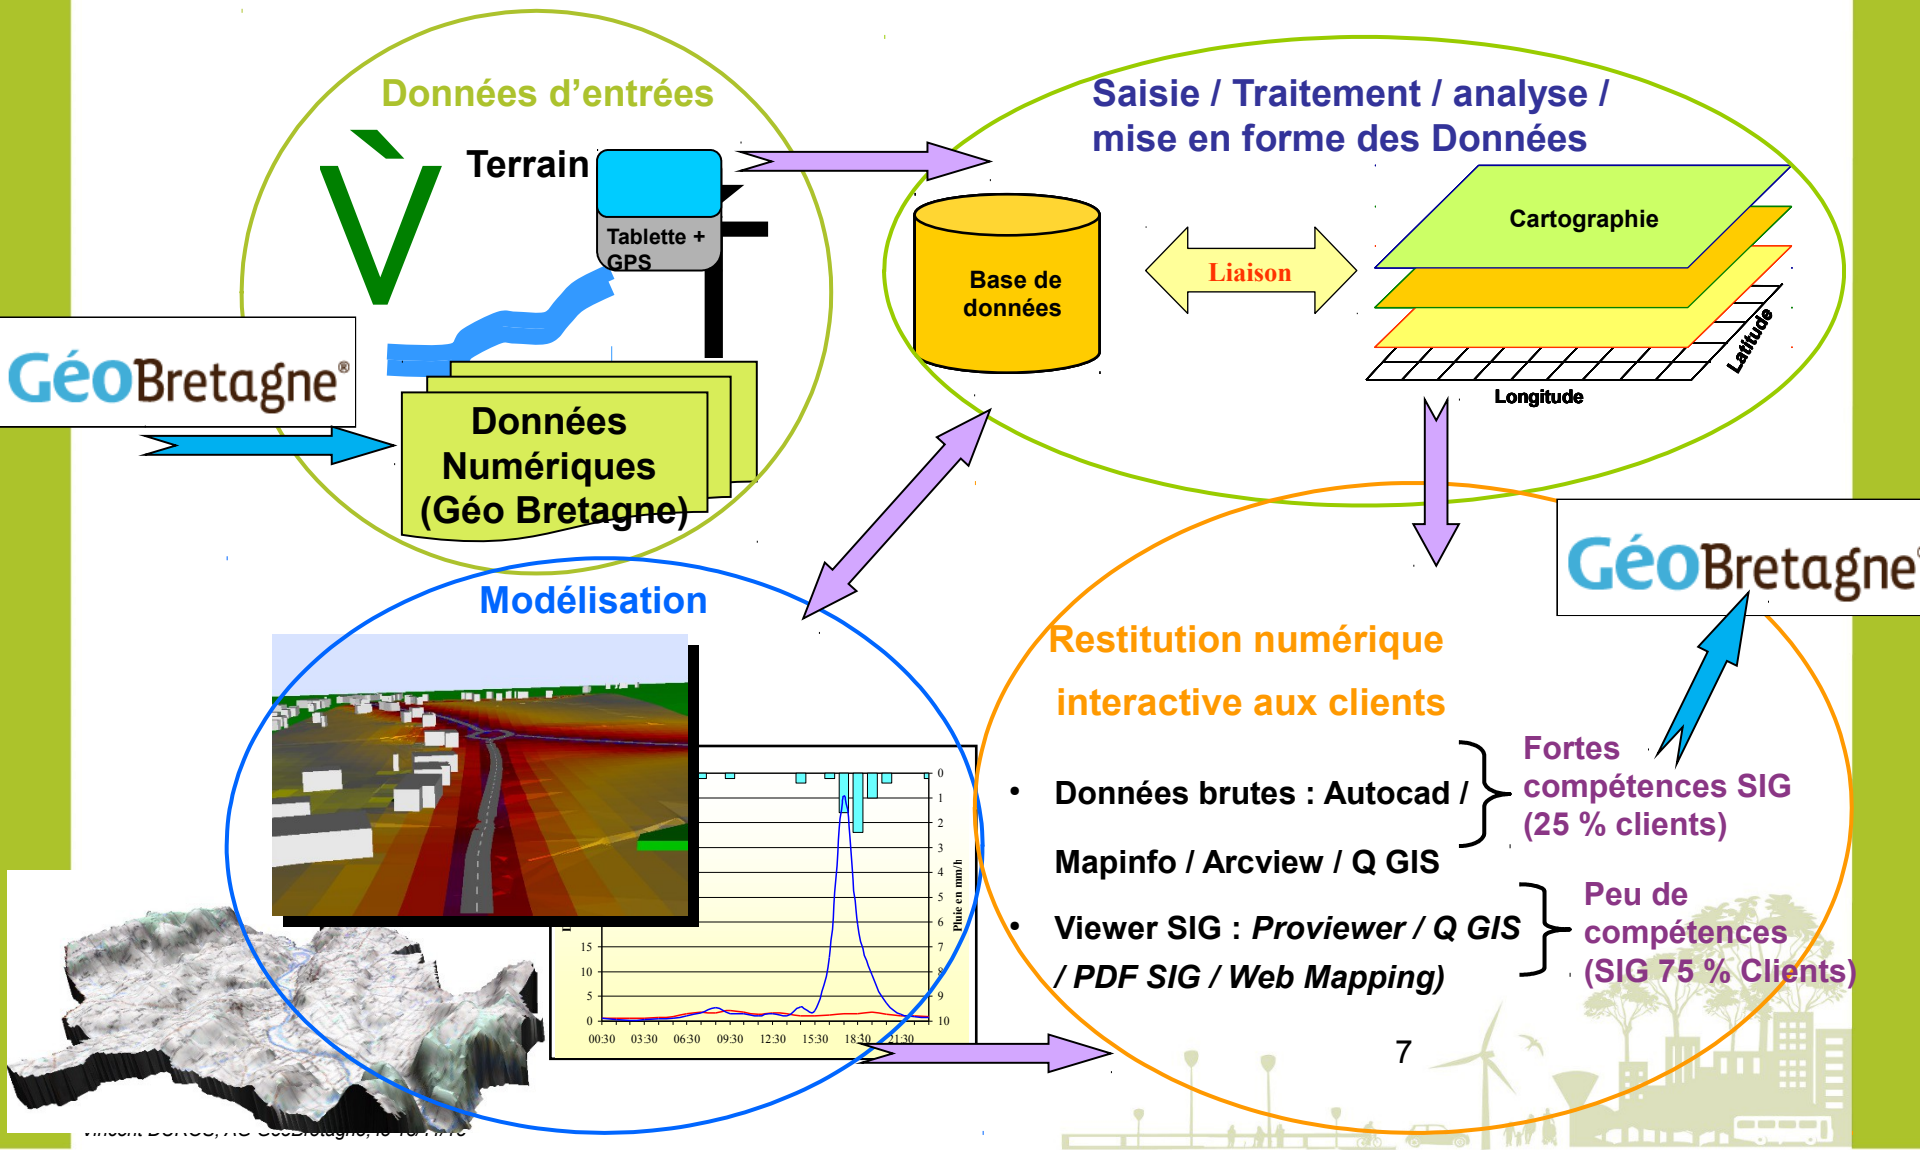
Données d'entrées

Terrain

Tablette + GPS

GéoBretagne®

Données Numériques (Géo Bretagne)

Saisie / Traitement / analyse / mise en forme des Données

Base de données

Liaison

Cartographie

Latitude

Longitude

Modélisation

0 1 2 3 4 5 6 7 8 9 10

Pluie en mm/h

15 10 5 0

00:30 03:30 06:30 09:30 12:30 15:30 18:30 21:30

GéoBretagne®

Restitution numérique interactive aux clients

• Données brutes : Autocad / Mapinfo / Arcview / Q GIS

Fortes compétences SIG (25 % clients)

• Viewer SIG : *Proviewer / Q GIS / PDF SIG / Web Mapping)*

Peu de compétences (SIG 75 % Clients)

7

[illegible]